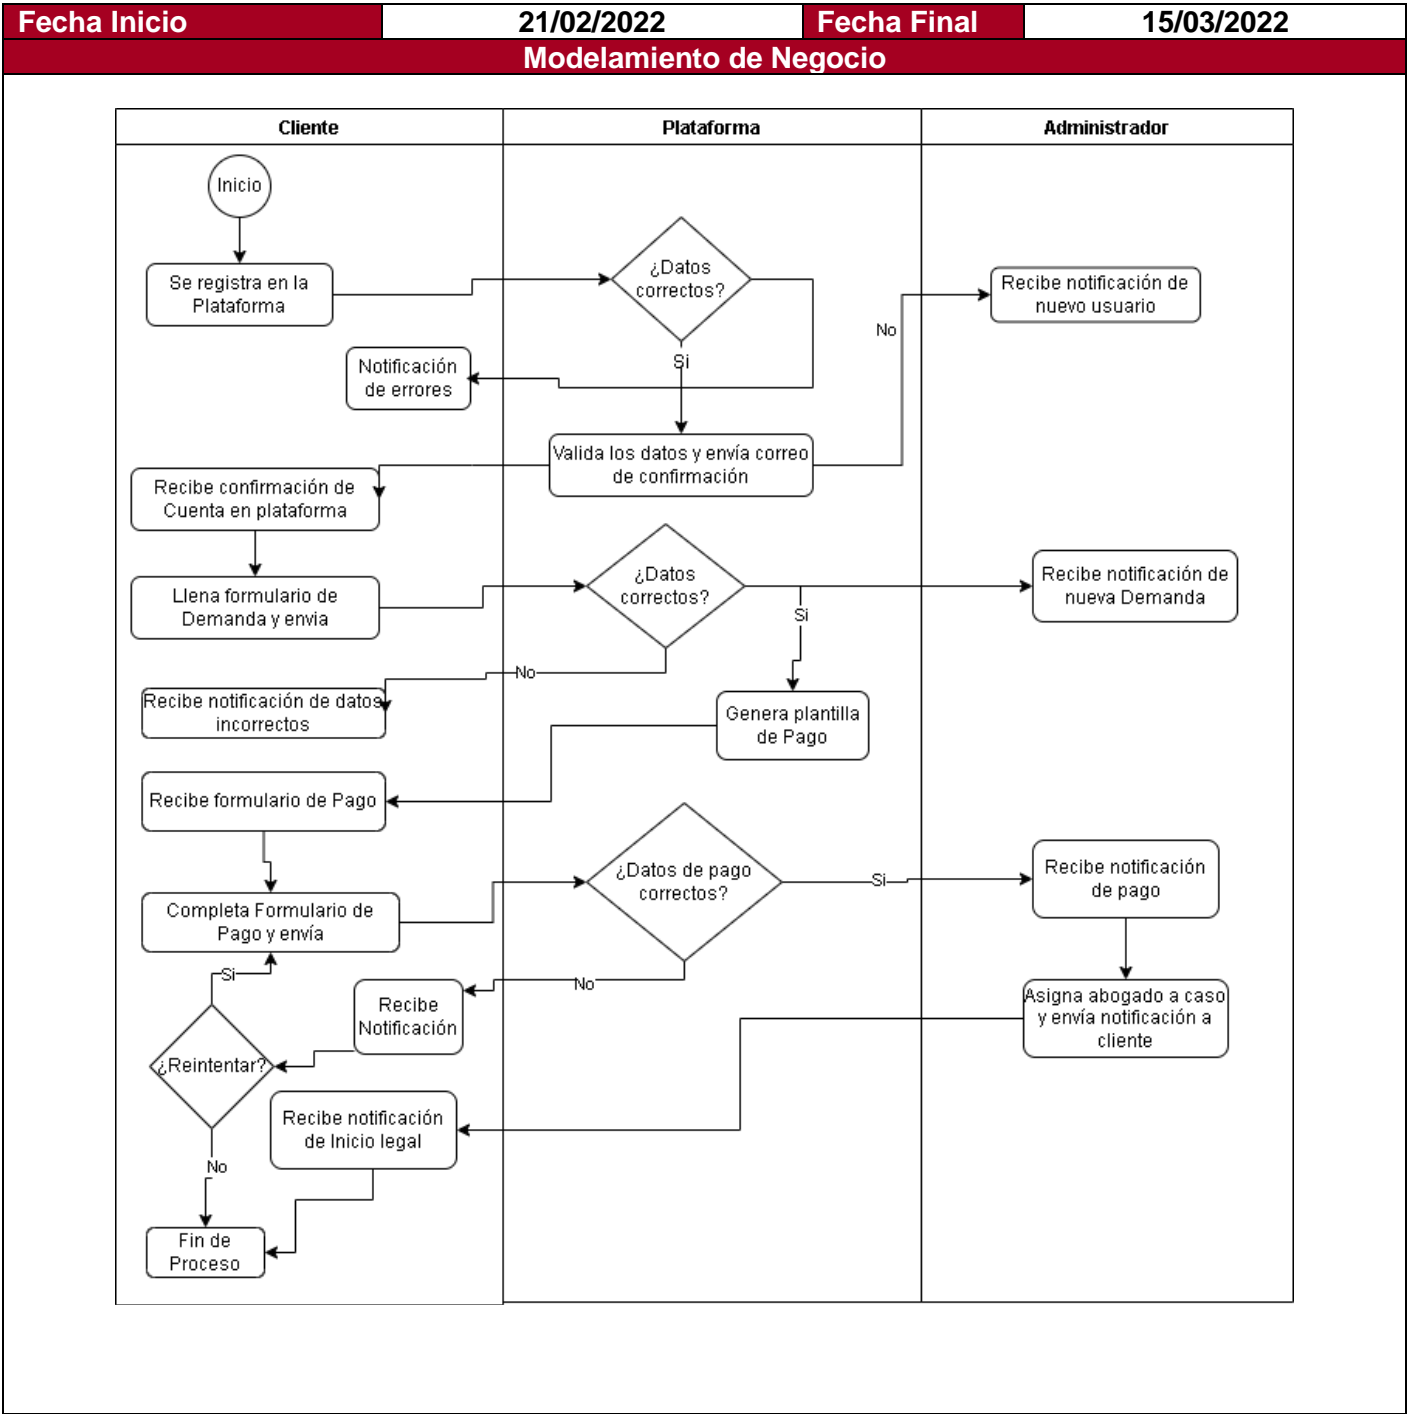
| Fecha Inicio | 21/02/2022 | Fecha Final | 15/03/2022 |
|---|---|---|---|

Modelamiento de Negocio

Cliente

Plataforma

Administrador

Inicio

Se registra en la Plataforma

¿Datos correctos?

Si

No

Notificación de errores

Recibe notificación de nuevo usuario

Valida los datos y envía correo de confirmación

Recibe confirmación de Cuenta en plataforma

Llena formulario de Demanda y envia

¿Datos correctos?

Si

No

Recibe notificación de nueva Demanda

Recibe notificación de datos incorrectos

Genera plantilla de Pago

Recibe formulario de Pago

Completa Formulario de Pago y envía

¿Datos de pago correctos?

Si

No

Recibe notificación de pago

Si

Recibe Notificación

¿Reintentar?

Asigna abogado a caso y envía notificación a cliente

Recibe notificación de Inicio legal

No

Fin de Proceso